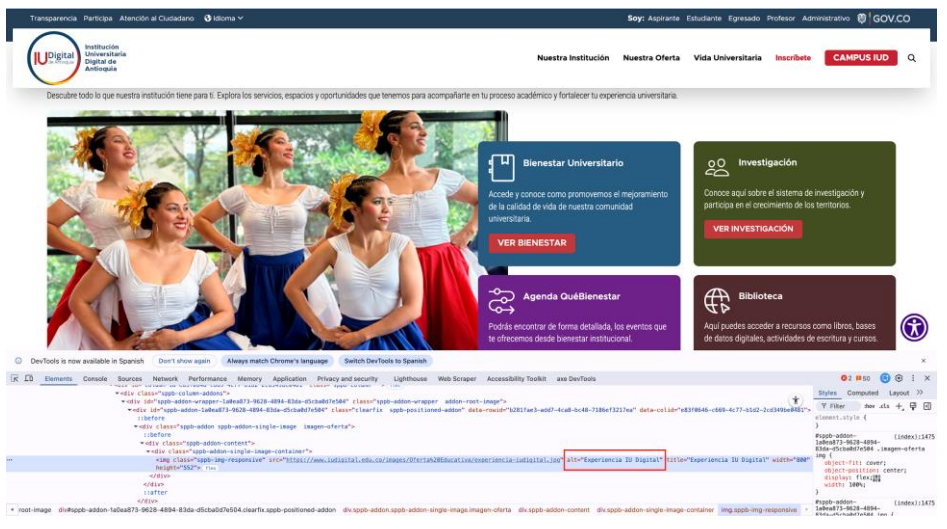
Transparencia Participa Atención al Ciudadano Idioma

Soy: Aspirante Estudiante Egresado Profesor Administrativo GOV.CO

IU Digital Institución Universitaria Digital de Antioquia

Nuestra Institución Nuestra Oferta Vida Universitaria Inscríbete CAMPUS IUD

Descubre todo lo que nuestra institución tiene para ti. Explora los servicios, espacios y oportunidades que tenemos para acompañarte en tu proceso académico y fortalecer tu experiencia universitaria.

Bienestar Universitario

Accede y conoce como promovemos el mejoramiento de la calidad de vida de nuestra comunidad universitaria.

VER BIENESTAR

Investigación

Conoce aquí sobre el sistema de investigación y participa en el crecimiento de los territorios.

VER INVESTIGACIÓN

Agenda QuéBienestar

Podrás encontrar de forma detallada, los eventos que te ofrecemos desde bienestar institucional.

Biblioteca

Aquí puedes acceder a recursos como libros, bases de datos digitales, actividades de escritura y cursos.

DevTools is now available in Spanish Don't show again Always match Chrome's language Switch DevTools to Spanish

Elements Console Sources Network Performance Memory Application Privacy and security Lighthouse Web Scraper Accessibility Toolkit axe DevTools

<div class="sppb-column-addons">
<div id="sppb-addon-wrapper-1a0ea873-9628-4894-83da-d5cba0d7e504" class="sppb-addon-wrapper addon-root-image">
<div id="sppb-addon-1a0ea873-9628-4894-83da-d5cba0d7e504" class="clearfix sppb-positioned-addon" data-rowid="b281fae3-add7-4ca8-bc48-7186ef3217ea" data-colid="e83f0646-c669-4c77-b1d2-2cd349be8481">
::before
<div class="sppb-addon sppb-addon-single-image imagen-oferta">
::before
<div class="sppb-addon-content">
<div class="sppb-addon-single-image-container">
<img class="sppb-img-responsive" src="https://www.iudigital.edu.co/images/Oferta%20Educativa/experiencia-iudigital.jpg" alt="Experiencia IU Digital" title="Experiencia IU Digital" width="800" height="552"> flex
</div>
</div>
::after
</div>

Styles Computed Layout
Filter :hov .cls
element.style {
}
#sppb-addon-1a0ea873-9628-4894-83da-d5cba0d7e504 .imagen-oferta img {
object-fit: cover;
object-position: center;
display: flex;
width: 100%;
}
(index):1475

root-image div#sppb-addon-1a0ea873-9628-4894-83da-d5cba0d7e504.clearfix.sppb-positioned-addon div.sppb-addon.sppb-addon-single-image.imagen-oferta div.sppb-addon-content div.sppb-addon-single-image-container img.sppb-img-responsive